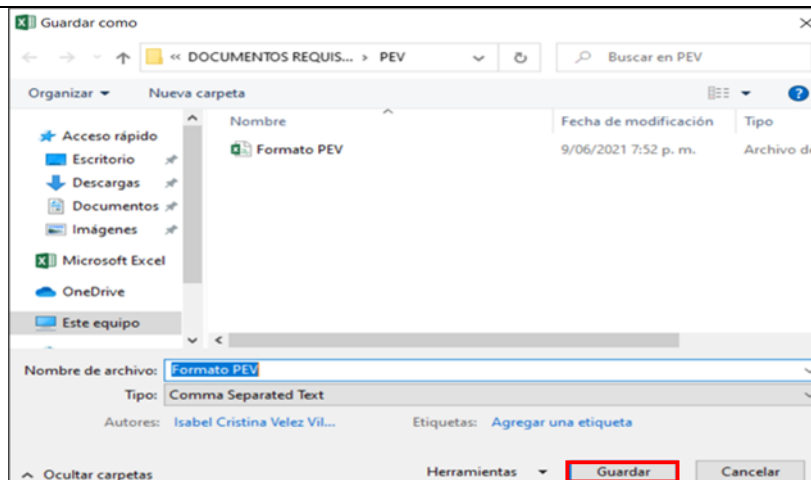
Guardar como

« DOCUMENTOS REQUIS... > PEV

Buscar en PEV

Organizar ▾ Nueva carpeta

Acceso rápido
Escritorio
Descargas
Documentos
Imágenes
Microsoft Excel
OneDrive
Este equipo

| Nombre | Fecha de modificación | Tipo |
|---|---|---|
| Formato PEV | 9/06/2021 7:52 p. m. | Archivo d |

Nombre de archivo: Formato PEV
Tipo: Comma Separated Text
Autores: Isabel Cristina Velez Vil...
Etiquetas: Agregar una etiqueta

Ocultar carpetas
Herramientas ▾
Guardar
Cancelar